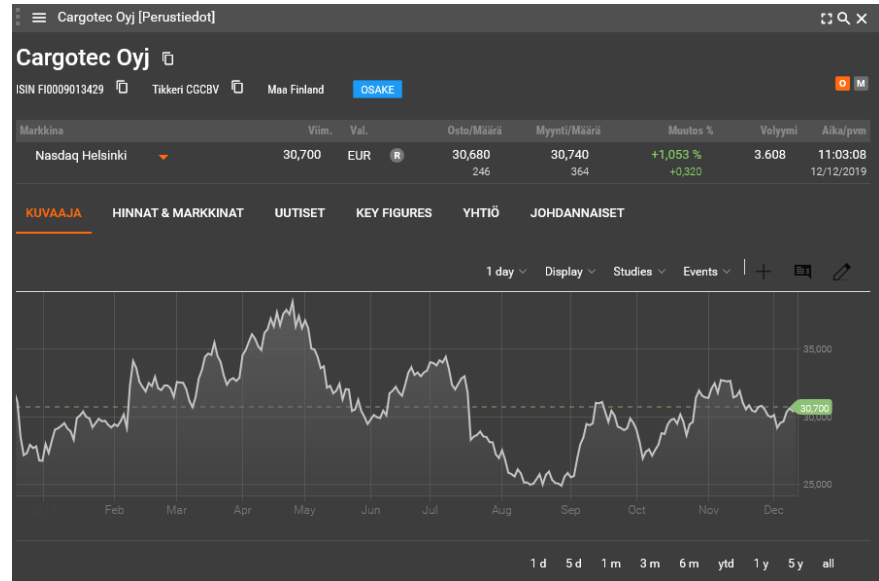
Cargotec Oyj [Perustiedot]

Cargotec Oyj

ISIN FI0009013429 Tikkeri CGCBV Maa Finland OSAKE

O M

| Markkina | Viim. | Val. | Osto/Määrä | Myynti/Määrä | Muutos % | Volyymi | Aika/pvm |
|---|---|---|---|---|---|---|---|
| Nasdaq Helsinki | 30,700 | EUR R | 30,680 246 | 30,740 364 | +1,053 % +0,320 | 3.608 | 11:03:08 12/12/2019 |

KUVAAJA HINNAT & MARKKINAT UUTISET KEY FIGURES YHTIÖ JOHDANNAISET

1 day Display Studies Events

35,000
30,700
30,000
25,000

Feb Mar Apr May Jun Jul Aug Sep Oct Nov Dec

1 d 5 d 1 m 3 m 6 m ytd 1 y 5 y all